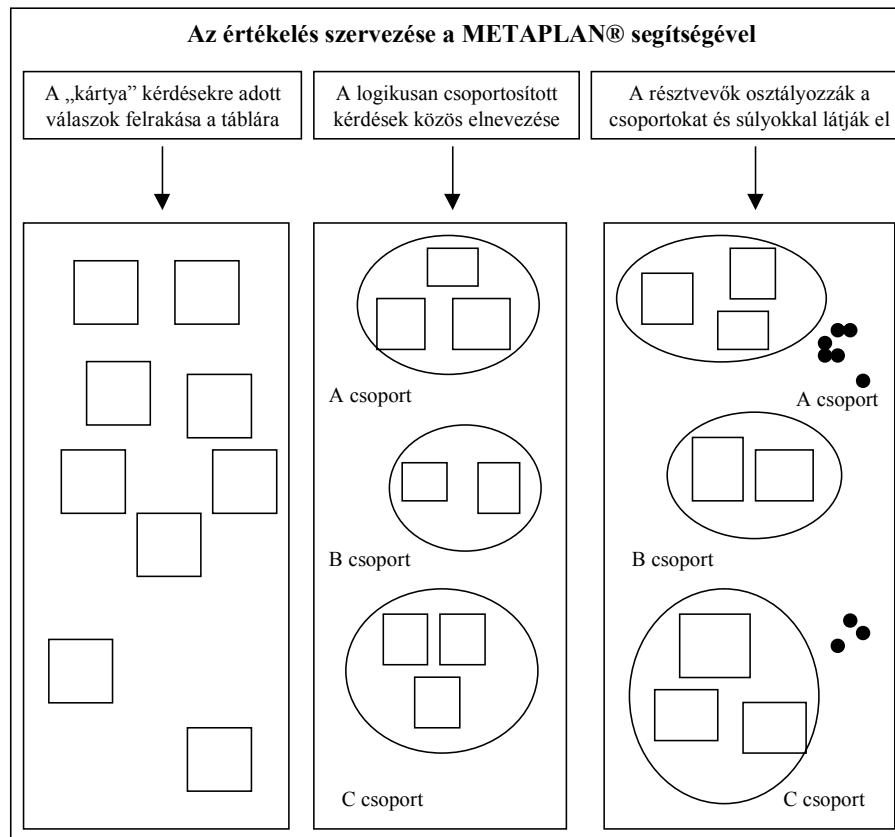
Az értékelés szervezése a METAPLAN® segítségével

A „kártya" kérdésekre adott válaszok felrakása a táblára

A logikusan csoportosított kérdések közös elnevezése

A résztvevők osztályozzák a csoportokat és súlyokkal látják el

A csoport

B csoport

C csoport

A csoport

B csoport

C csoport